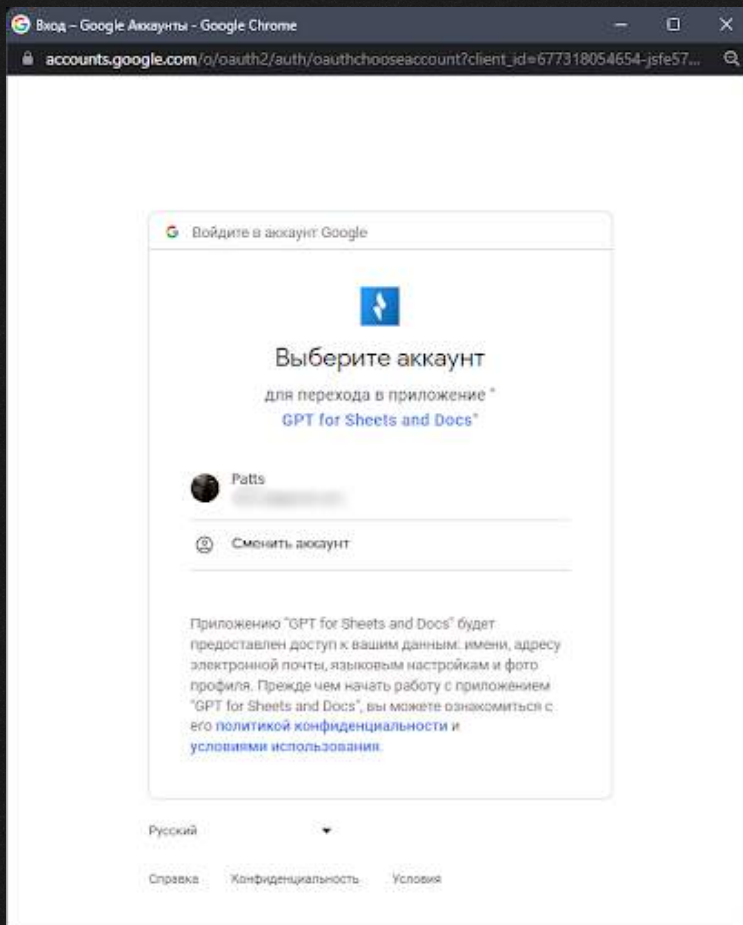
Вход – Google Аккаунты - Google Chrome

accounts.google.com/o/oauth2/auth/oauthchooseaccount?client_id=677318054654-jsfe57...

G Войдите в аккаунт Google

Выберите аккаунт

для перехода в приложение "GPT for Sheets and Docs"

Patts
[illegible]

Сменить аккаунт

Приложению "GPT for Sheets and Docs" будет предоставлен доступ к вашим данным: имени, адресу электронной почты, языковым настройкам и фото профиля. Прежде чем начать работу с приложением "GPT for Sheets and Docs", вы можете ознакомиться с его политикой конфиденциальности и условиями использования.

Русский

Справка Конфиденциальность Условия